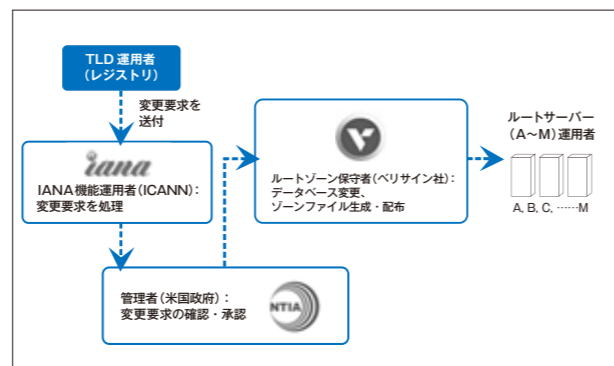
TLD 運用者
（レジストリ）

変更要求を
送付

iana

IANA 機能運用者（ICANN）：
変更要求を処理

管理者（米国政府）：
変更要求の確認・承認

NTIA

ルートゾーン保守者（ベリサイン社）：
データベース変更、
ゾーンファイル生成・配布

ルートサーバー
（A～M）運用者

A, B, C, ……M